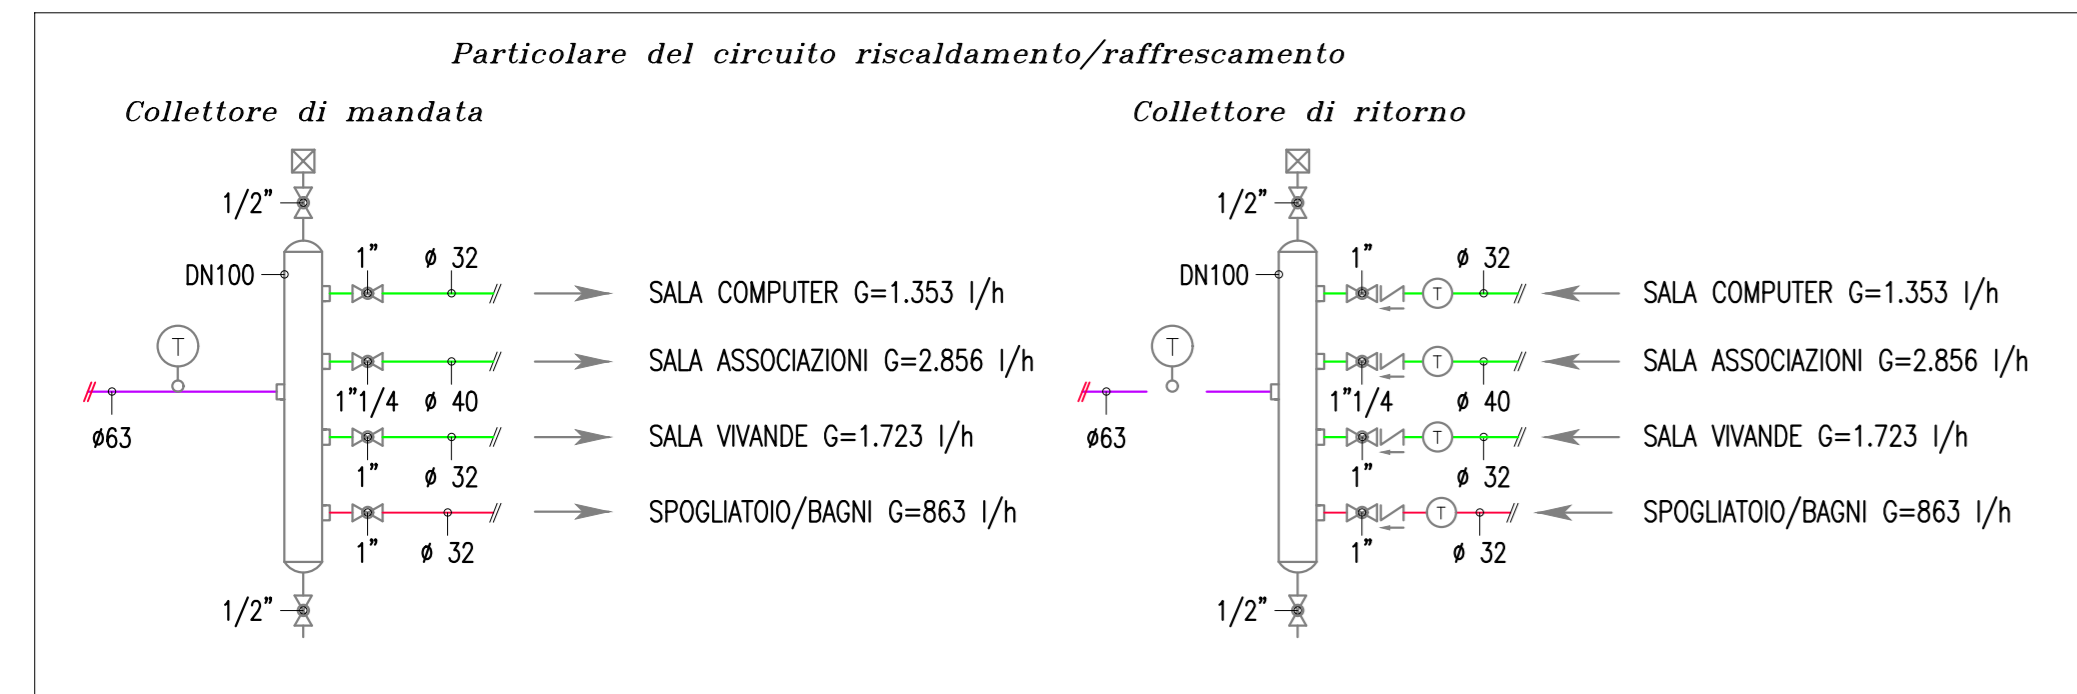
Particolare del circuito riscaldamento/raffrescamento

Collettore di mandata

1/2"
DN100
1"
ø 32
SALA COMPUTER G=1.353 l/h
T
SALA ASSOCIAZIONI G=2.856 l/h
1"1/4
ø 40
ø63
SALA VIVANDE G=1.723 l/h
1"
ø 32
SPOGLIATOIO/BAGNI G=863 l/h
1"
ø 32
1/2"

Collettore di ritorno

1/2"
DN100
1"
ø 32
T
SALA COMPUTER G=1.353 l/h
T
T
SALA ASSOCIAZIONI G=2.856 l/h
1"1/4
ø 40
ø63
T
SALA VIVANDE G=1.723 l/h
1"
ø 32
T
SPOGLIATOIO/BAGNI G=863 l/h
1"
ø 32
1/2"